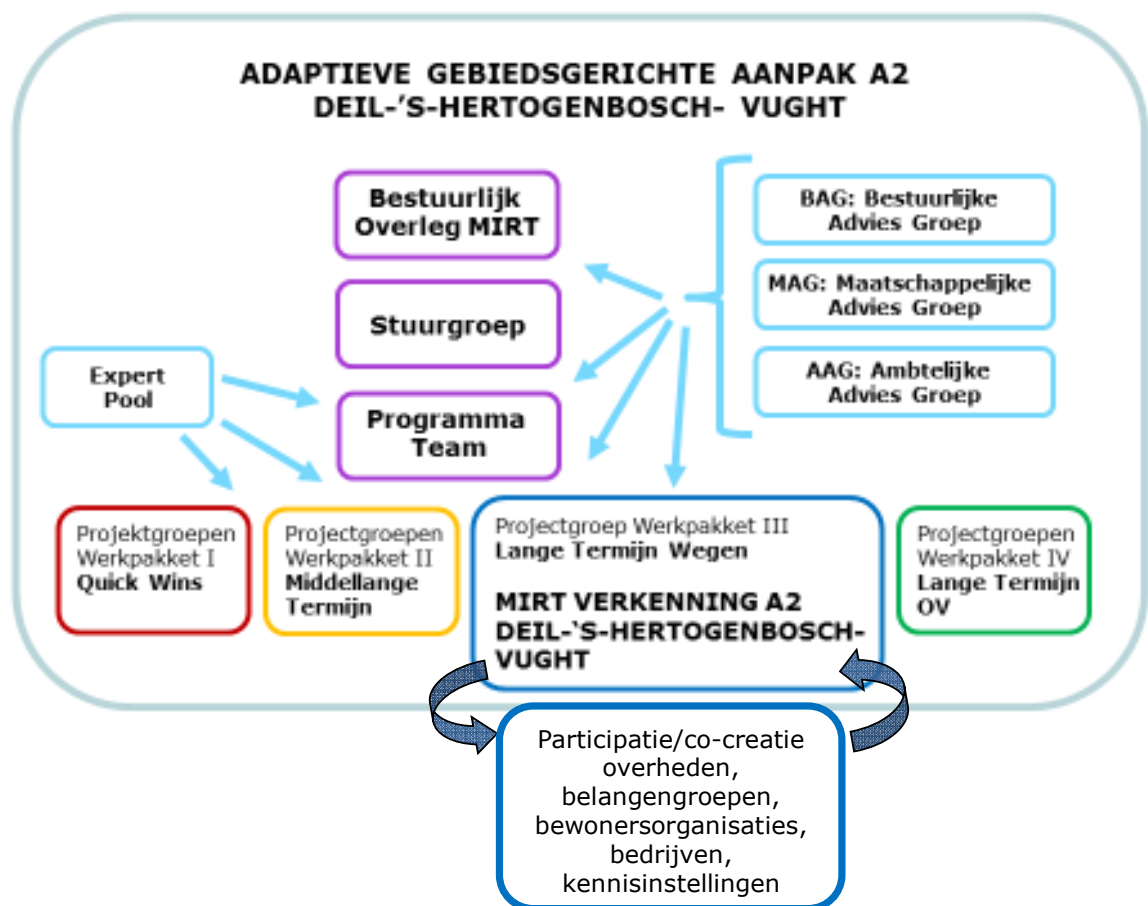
ADAPTIEVE GEBIEDSGERICHTE AANPAK A2
DEIL-'S-HERTOGENBOSCH- VUGHT

Bestuurlijk Overleg MIRT

Stuurgroep

Programma Team

BAG: Bestuurlijke Advies Groep

MAG: Maatschappelijke Advies Groep

AAG: Ambtelijke Advies Groep

Expert Pool

Projektgroepen Werkpakket I
Quick Wins

Projectgroepen Werkpakket II
Middellange Termijn

Projectgroep Werkpakket III
Lange Termijn Wegen

MIRT VERKENNING A2 DEIL-'S-HERTOGENBOSCH-VUGHT

Projectgroepen Werkpakket IV
Lange Termijn OV

Participatie/co-creatie overheden, belangengroepen, bewonersorganisaties, bedrijven, kennisinstellingen